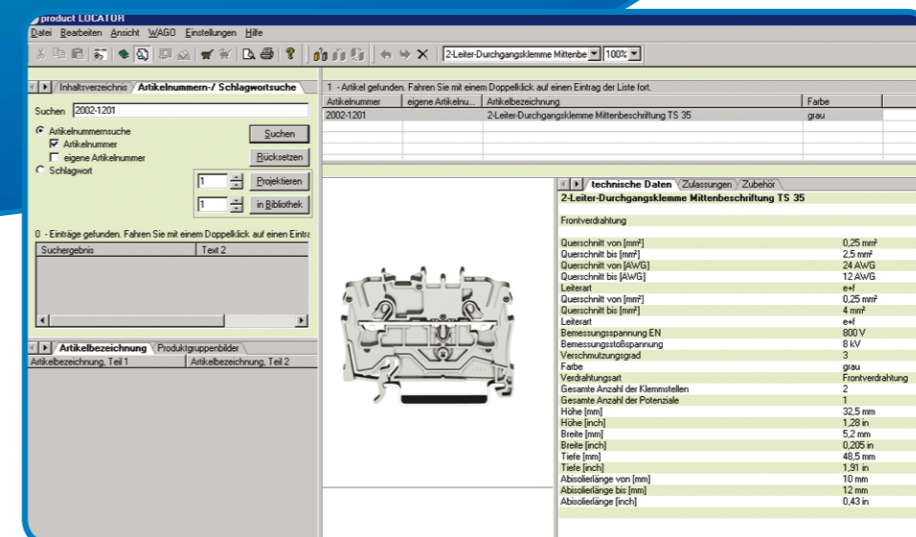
product LOCATOR

Datei Bearbeiten Ansicht WAGO Einstellungen Hilfe

2-Leiter-Durchgangsklemme Mittenbe 100%

Inhaltsverzeichnis Artikelnummern-/ Schlagwortsuche

Suchen 2002-1201

Artikelnummernsuche
Artikelnummer
eigene Artikelnummer
Schlagwort

Suchen
Rücksetzen
1 Projektieren
1 in Bibliothek

0 - Einträge gefunden. Fahren Sie mit einem Doppelklick auf einen Eintra

| Suchergebnis | Text 2 |
|---|---|

Artikelbezeichnung Produktgruppenbilder

| Artikelbezeichnung, Teil 1 | Artikelbezeichnung, Teil 2 |
|---|---|

1 - Artikel gefunden. Fahren Sie mit einem Doppelklick auf einen Eintrag der Liste fort.

| Artikelnummer | eigene Artikelnu... | Artikelbezeichnung | Farbe |
|---|---|---|---|
| 2002-1201 | | 2-Leiter-Durchgangsklemme Mittenbeschriftung TS 35 | grau |

technische Daten Zulassungen Zubehör

2-Leiter-Durchgangsklemme Mittenbeschriftung TS 35

Frontverdrahtung

| | |
|---|---|
| Querschnitt von [mm²] | 0,25 mm² |
| Querschnitt bis [mm²] | 2,5 mm² |
| Querschnitt von [AWG] | 24 AWG |
| Querschnitt bis [AWG] | 12 AWG |
| Leiterart | e+f |
| Querschnitt von [mm²] | 0,25 mm² |
| Querschnitt bis [mm²] | 4 mm² |
| Leiterart | e+f |
| Bemessungsspannung EN | 800 V |
| Bemessungsstoßspannung | 8 kV |
| Verschmutzungsgrad | 3 |
| Farbe | grau |
| Verdrahtungsart | Frontverdrahtung |
| Gesamte Anzahl der Klemmstellen | 2 |
| Gesamte Anzahl der Potenziale | 1 |
| Höhe [mm] | 32,5 mm |
| Höhe [inch] | 1,28 in |
| Breite [mm] | 5,2 mm |
| Breite [inch] | 0,205 in |
| Tiefe [mm] | 48,5 mm |
| Tiefe [inch] | 1,91 in |
| Abisolierlänge von [mm] | 10 mm |
| Abisolierlänge bis [mm] | 12 mm |
| Abisolierlänge [inch] | 0,43 in |